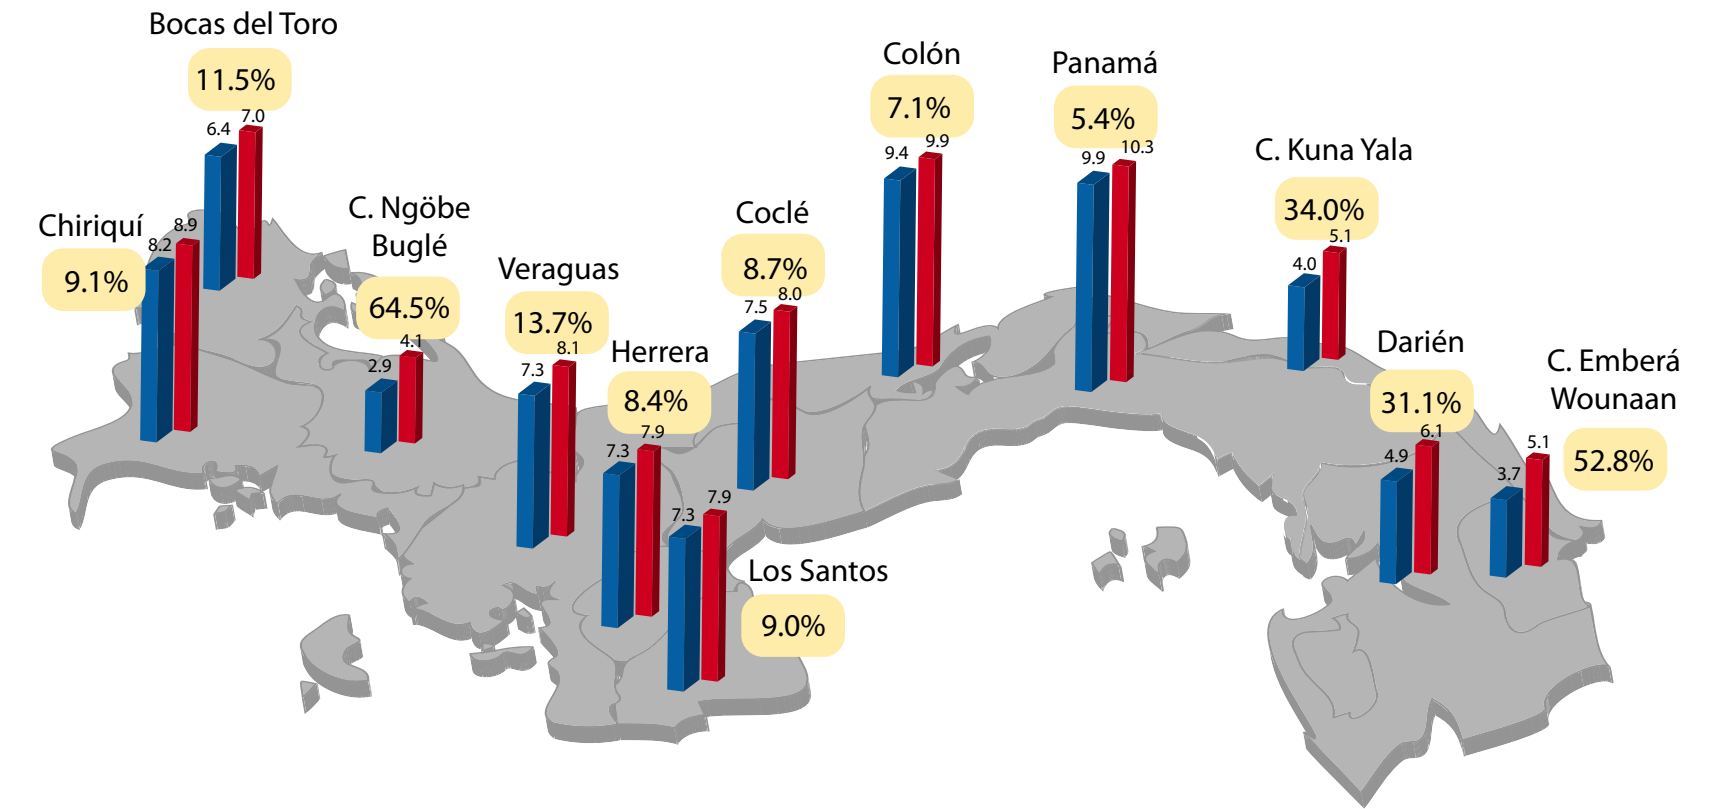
Bocas del Toro
11.5%
6.4
7.0

Chiriquí
9.1%
8.2
8.9

C. Ngöbe Buglé
64.5%
2.9
4.1

Veraguas
13.7%
7.3
8.1

Herrera
8.4%
7.3
7.9

Los Santos
9.0%
7.3
7.9

Coclé
8.7%
7.5
8.0

Colón
7.1%
9.4
9.9

Panamá
5.4%
9.9
10.3

C. Kuna Yala
34.0%
4.0
5.1

Darién
31.1%
4.9
6.1

C. Emberá Wounaan
52.8%
3.7
5.1